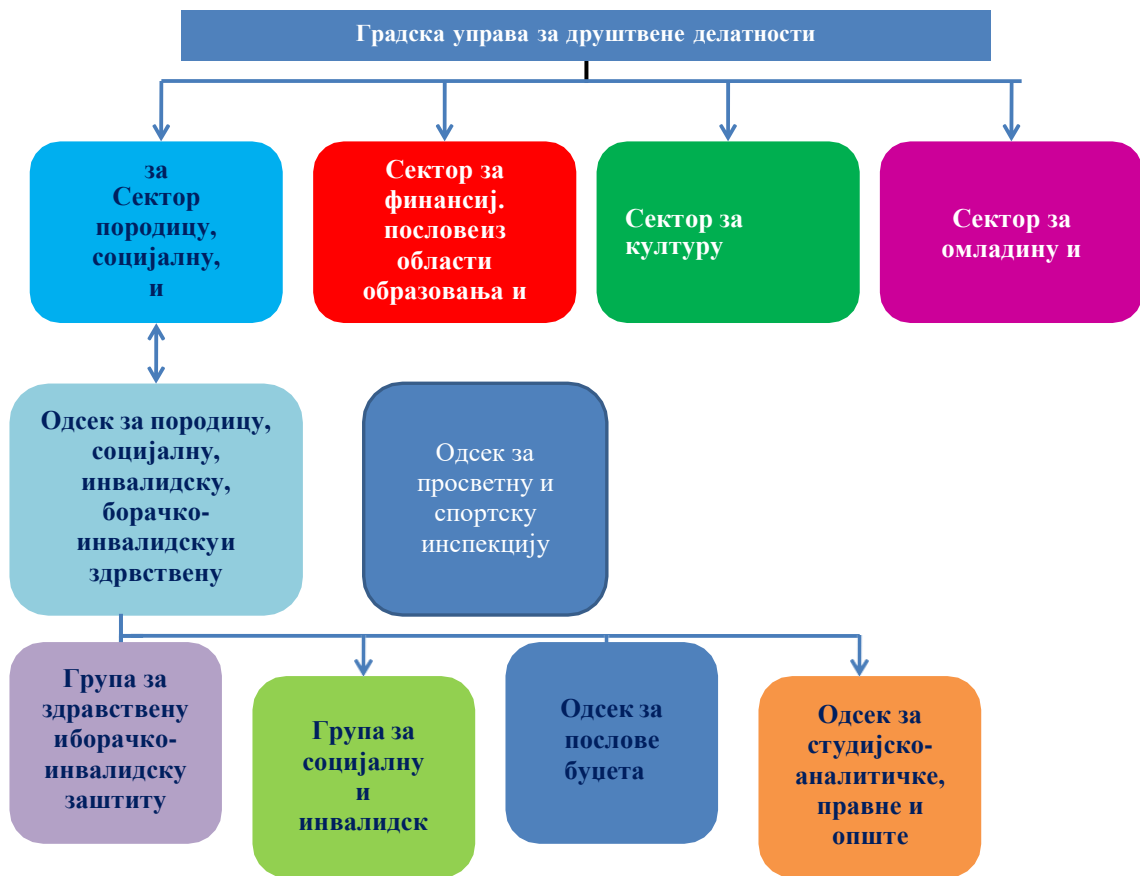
Градска управа за друштвене делатности

за
Сектор
породицу,
социјалну,
и

Сектор за
финансиј.
пословеиз
области
образовања и

Сектор за
културу

Сектор за
омладину и

Одсек за породицу,
социјалну,
инвалидску,
борачко-
инвалидскуи
здрвствену

Одсек за
просветну и
спортску
инспекцију

Група за
здравствену
иборачко-
инвалидску
заштиту

Група за
социјалну
и
инвалидск

Одсек за
послове
буџета

Одсек за
студијско-
аналитичке,
правне и
опште